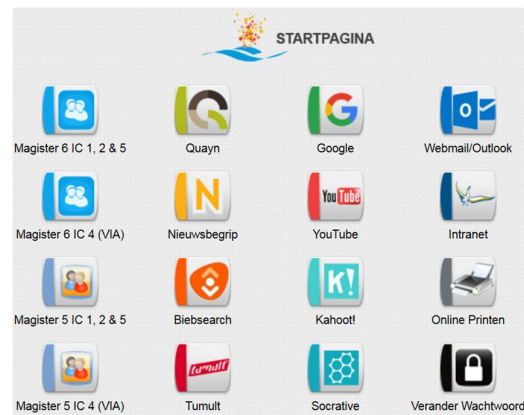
STARTPAGINA

Magister 6 IC 1, 2 & 5
Quayn
Google
Webmail/Outlook

Magister 6 IC 4 (VIA)
Nieuwsbegrip
YouTube
Intranet

Magister 5 IC 1, 2 & 5
Biebsearch
Kahoot!
Online Printen

Magister 5 IC 4 (VIA)
tumult
Tumult
Socrative
Verander Wachtwoord